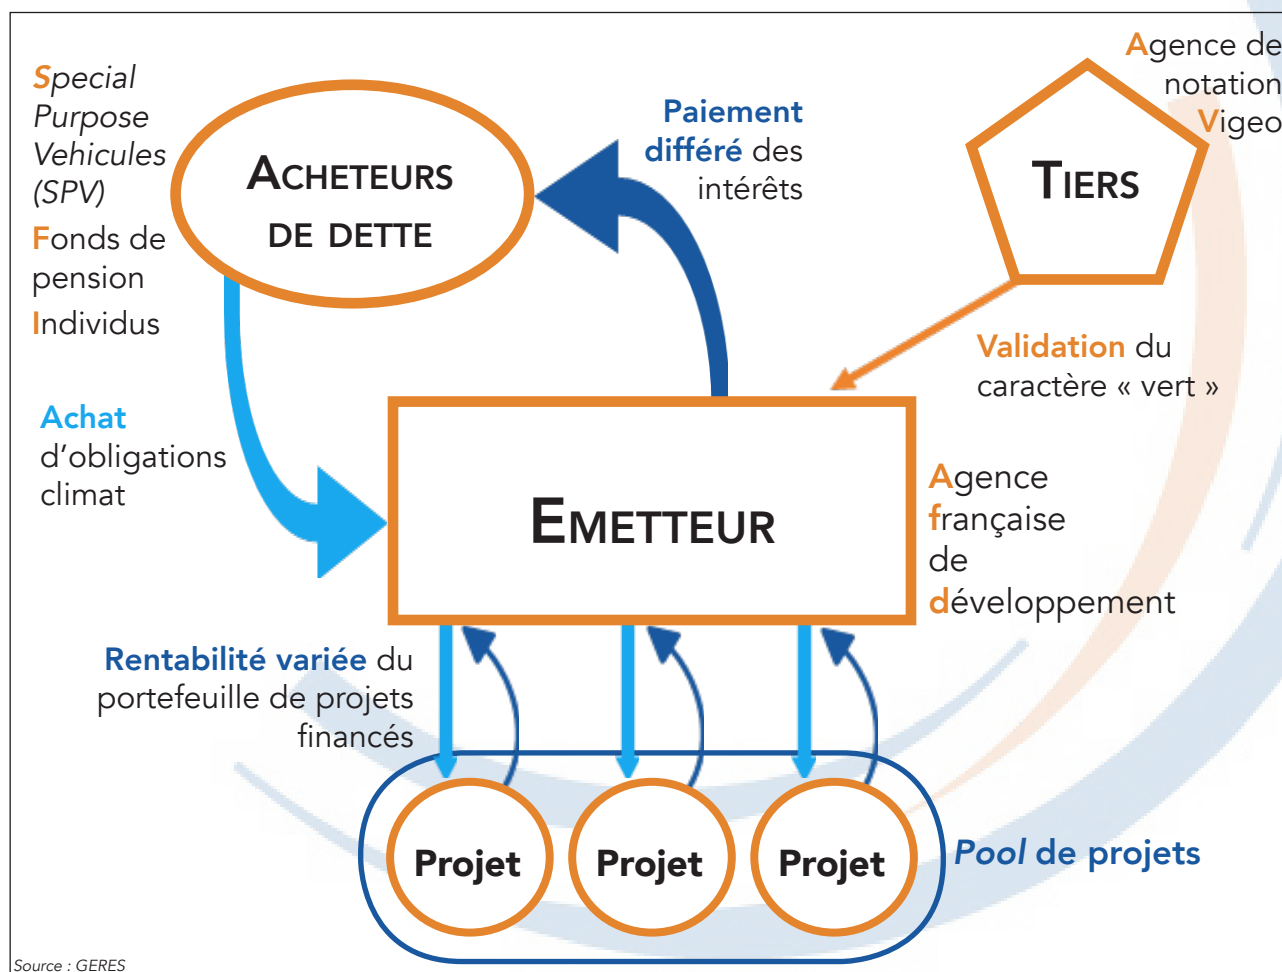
Special Purpose Vehicules (SPV)

Fonds de pension

Individus

ACHETEURS DE DETTE

Paiement différé des intérêts

Agence de notation Vigeo

TIERS

Validation du caractère « vert »

Achat d'obligations climat

EMETTEUR

Agence française de développement

Rentabilité variée du portefeuille de projets financés

Projet

Projet

Projet

Pool de projets

Source : GERES